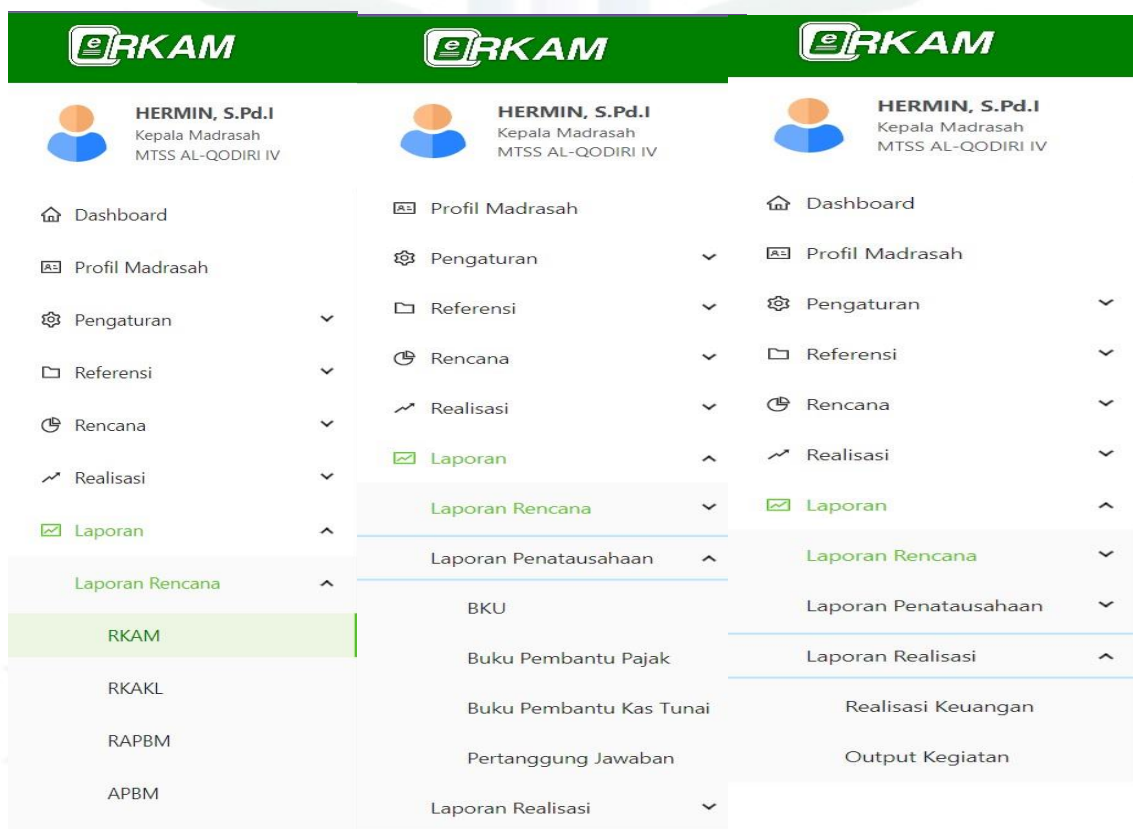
eRKAM

HERMIN, S.Pd.I
Kepala Madrasah
MTSS AL-QODIRI IV

Dashboard
Profil Madrasah
Pengaturan
Referensi
Rencana
Realisasi
Laporan
Laporan Rencana
RKAM
RKAKL
RAPBM
APBM

eRKAM

HERMIN, S.Pd.I
Kepala Madrasah
MTSS AL-QODIRI IV

Profil Madrasah
Pengaturan
Referensi
Rencana
Realisasi
Laporan
Laporan Rencana
Laporan Penatausahaan
BKU
Buku Pembantu Pajak
Buku Pembantu Kas Tunai
Pertanggung Jawaban
Laporan Realisasi

eRKAM

HERMIN, S.Pd.I
Kepala Madrasah
MTSS AL-QODIRI IV

Dashboard
Profil Madrasah
Pengaturan
Referensi
Rencana
Realisasi
Laporan
Laporan Rencana
Laporan Penatausahaan
Laporan Realisasi
Realisasi Keuangan
Output Kegiatan